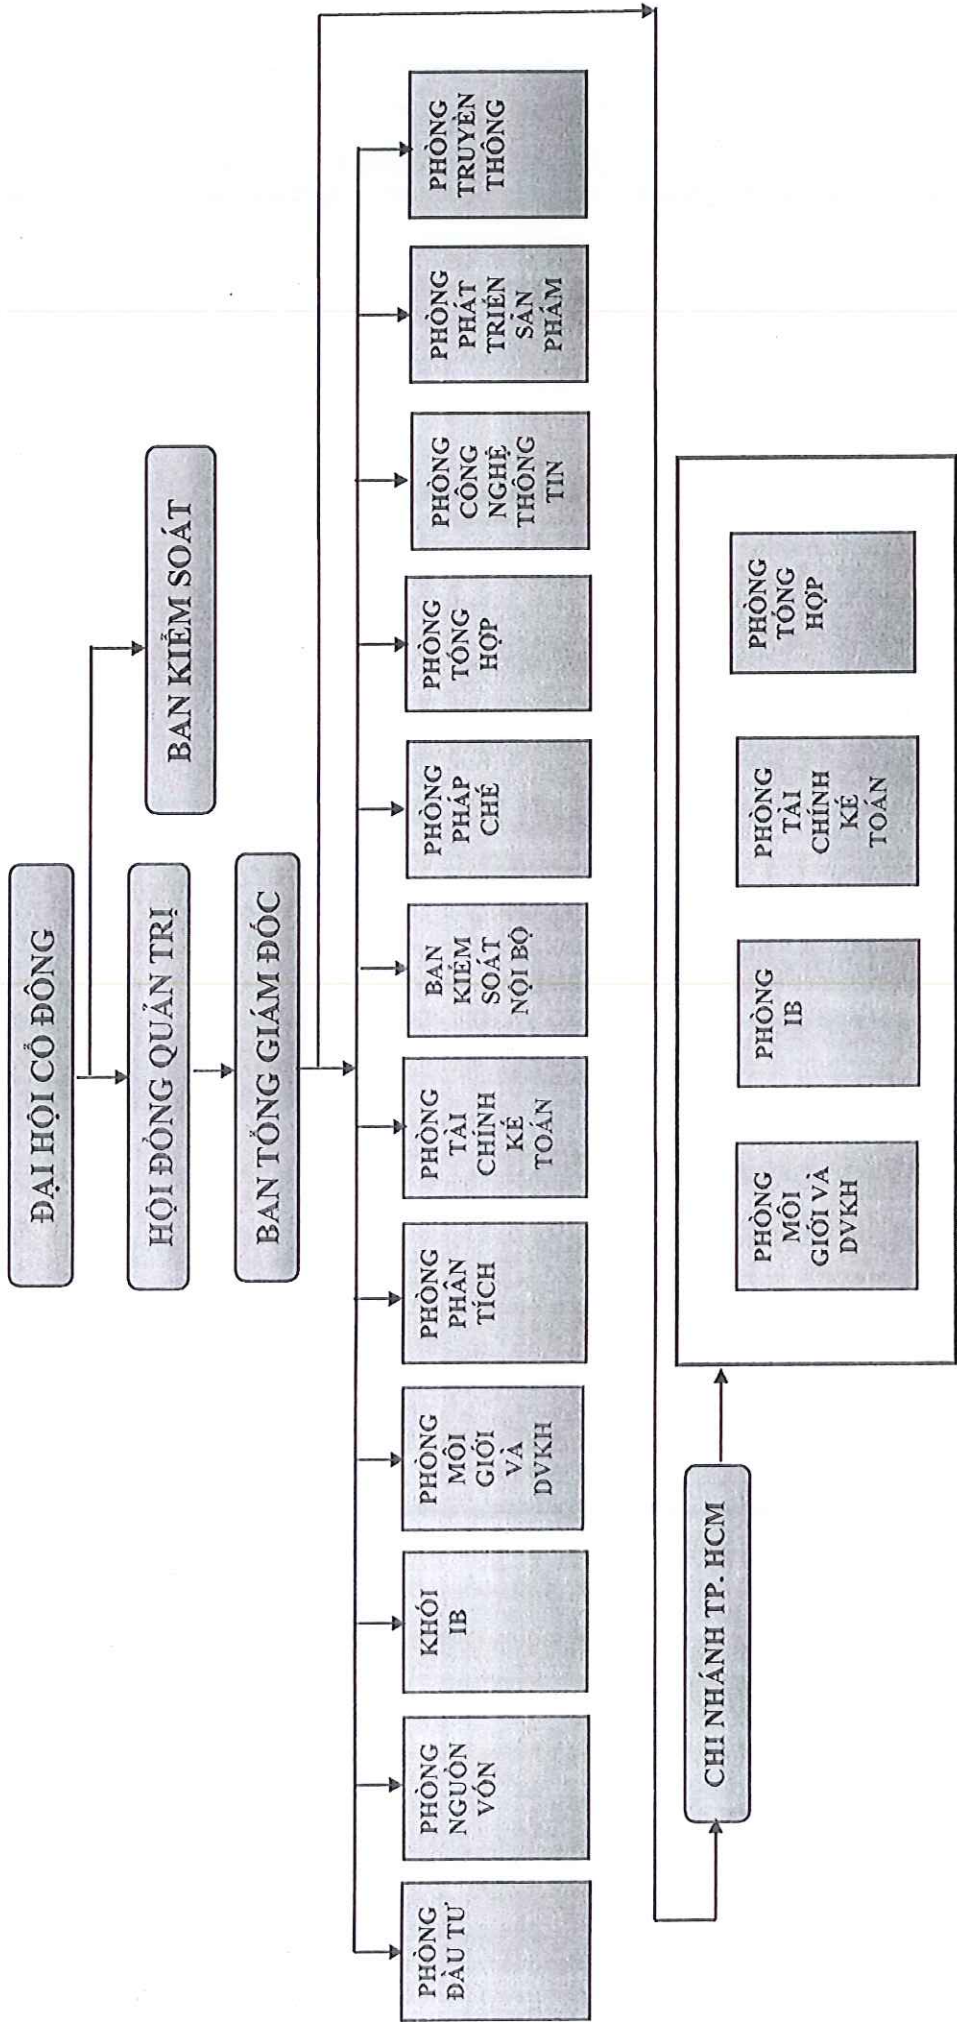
ĐẠI HỘI CỔ ĐÔNG

HỘI ĐỒNG QUẢN TRỊ

BAN KIỂM SOÁT

BAN TỔNG GIÁM ĐỐC

PHÒNG ĐẦU TƯ

PHÒNG NGUỒN VỐN

KHỐI IB

PHÒNG MÔI GIỚI VÀ DVKH

PHÒNG PHÂN TÍCH

PHÒNG TÀI CHÍNH KẾ TOÁN

BAN KIỂM SOÁT NỘI BỘ

PHÒNG PHÁP CHẾ

PHÒNG TỔNG HỢP

PHÒNG CÔNG NGHỆ THÔNG TIN

PHÒNG PHÁT TRIỂN SẢN PHẨM

PHÒNG TRUYỀN THÔNG

CHI NHÁNH TP. HCM

PHÒNG MÔI GIỚI VÀ DVKH

PHÒNG IB

PHÒNG TÀI CHÍNH KẾ TOÁN

PHÒNG TỔNG HỢP